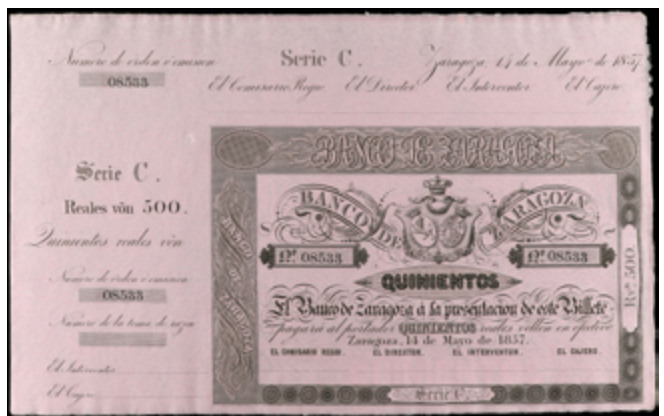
Numero de orden ó emision
08533

Serie C.

Zaragoza, 14 de Mayo de 1857

El Comisario Regio   El Director   El Interventor   El Cajero

Serie C.

Reales vñn 500.

Quinientos reales vñn

Numero de orden ó emision
08533

Numero de la toma de razon

El Interventor

El Cajero

BANCO DE ZARAGOZA

BANCO DE ZARAGOZA

BANCO DE ZARAGOZA

Nº. 08533   Nº. 08533

QUINIENTOS

El Banco de Zaragoza á la presentacion de este Billete pagará al portador QUINIENTOS reales vellon en efectivo.

Zaragoza, 14 de Mayo de 1857.

EL COMISARIO REGIO.   EL DIRECTOR.   EL INTERVENTOR.   EL CAJERO.

Rs. 500.

Serie C.